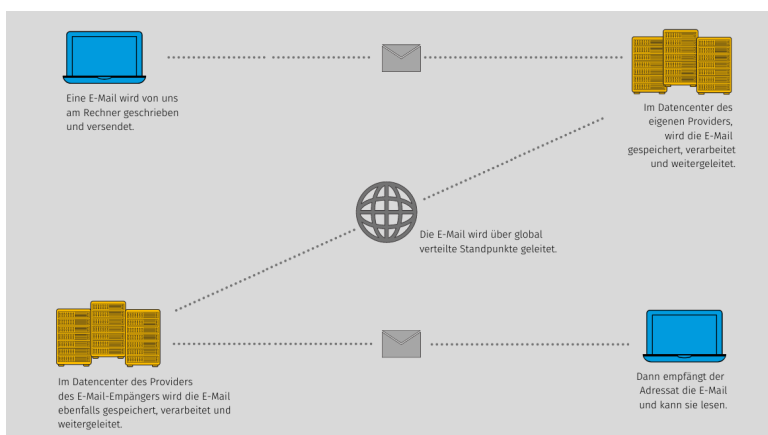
Eine E-Mail wird von uns am Rechner geschrieben und versendet.

Im Datencenter des eigenen Providers, wird die E-Mail gespeichert, verarbeitet und weitergeleitet.

Die E-Mail wird über global verteilte Standpunkte geleitet.

Im Datencenter des Providers des E-Mail-Empängers wird die E-Mail ebenfalls gespeichert, verarbeitet und weitergeleitet.

Dann empfängt der Adressat die E-Mail und kann sie lesen.